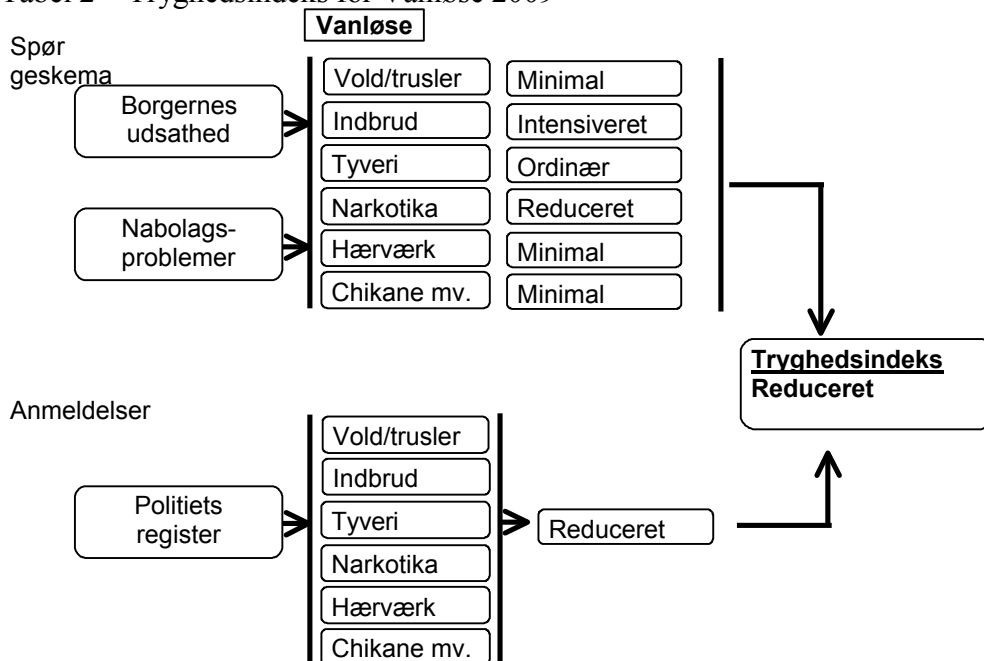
Tabel 2 – Tryghedsindeks for Vanløse 2009

Vanløse

Spør geskema

Borgernes udsathed

Nabolagsproblemer

Vold/trusler
Indbrud
Tyveri
Narkotika
Hærværk
Chikane mv.

Minimal
Intensiveret
Ordinær
Reduceret
Minimal
Minimal

Tryghedsindeks
Reduceret

Anmeldelser

Politiets register

Vold/trusler
Indbrud
Tyveri
Narkotika
Hærværk
Chikane mv.

Reduceret